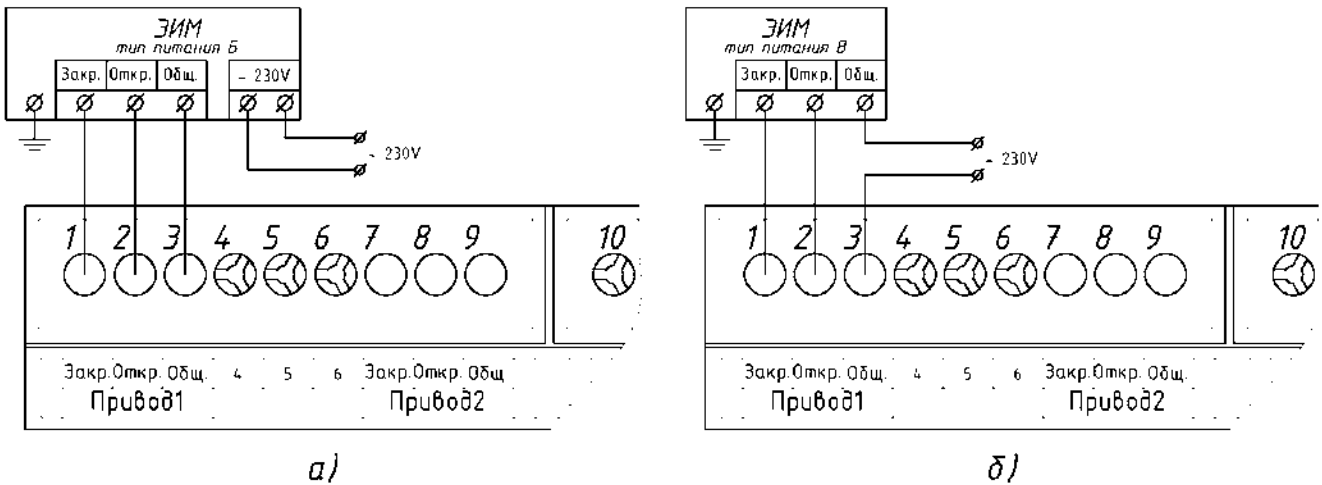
ЗИМ
тип питания Б

| Закр. | Откр. | Общ. | ~ 230V |
|---|---|---|---|

~ 230V

1 2 3 4 5 6 7 8 9 10

Закр. Откр. Общ. 4 5 6 Закр. Откр. Общ.
Привод1 Привод2

а)

ЗИМ
тип питания В

| Закр. | Откр. | Общ. |
|---|---|---|

~ 230V

1 2 3 4 5 6 7 8 9 10

Закр. Откр. Общ. 4 5 6 Закр. Откр. Общ.
Привод1 Привод2

б)